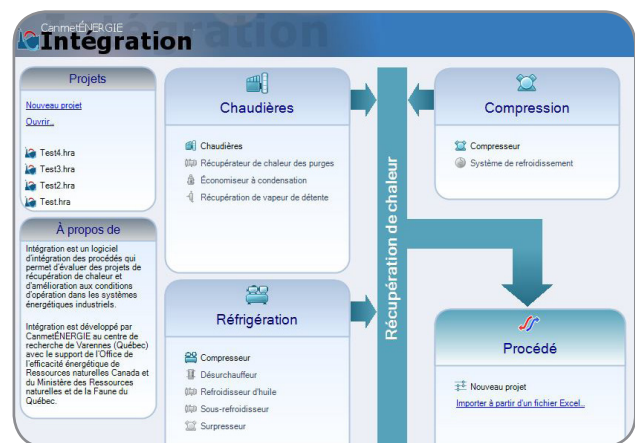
CanmetÉNERGIE
Intégration

Projets

Nouveau projet
Ouvrir...

Test4.hra
Test3.hra
Test2.hra
Test.hra

À propos de

Intégration est un logiciel d'intégration des procédés qui permet d'évaluer des projets de récupération de chaleur et d'amélioration aux conditions d'opération dans les systèmes énergétiques industriels.

Intégration est développé par CanmetÉNERGIE au centre de recherche de Varennes (Québec) avec le support de l'Office de l'efficacité énergétique de Ressources naturelles Canada et du Ministère des Ressources naturelles et de la Faune du Québec.

Chaudières

Chaudières
Récupérateur de chaleur des purges
Économiseur à condensation
Récupération de vapeur de détente

Réfrigération

Compresseur
Désurchauffeur
Refroidisseur d'huile
Sous-refroidisseur
Surpresseur

Récupération de chaleur

Compression

Compresseur
Système de refroidissement

Procédé

Nouveau projet
Importer à partir d'un fichier Excel...